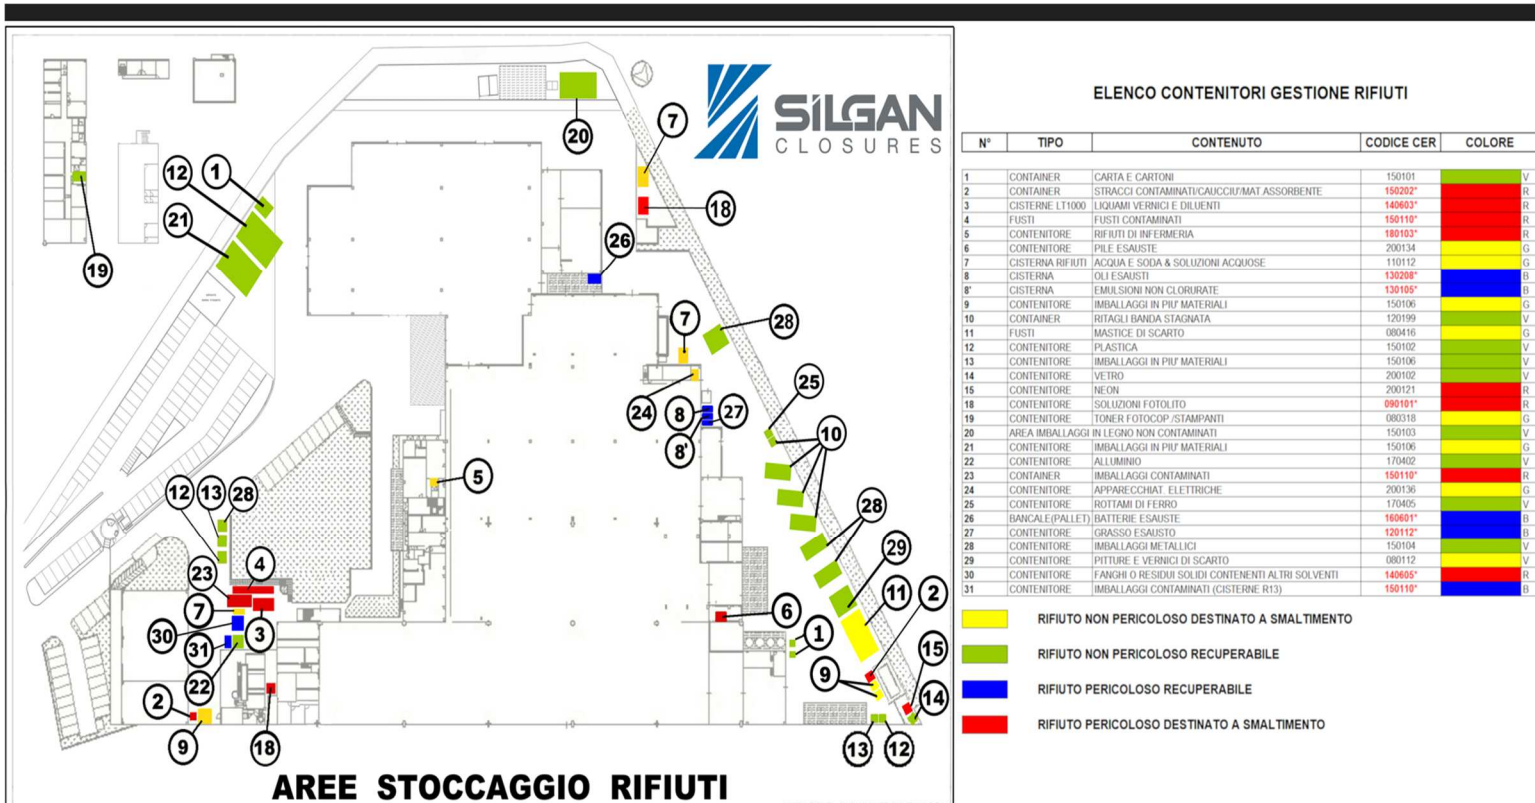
SILGAN CLOSURES

20 7 12 1 21 19 18 26 7 28 25 24 8 27 8' 10 5 12 13 28 28 29 23 4 7 30 3 31 22 2 9 18 6 1 11 2 9 15 14 13 12

AREE STOCCAGGIO RIFIUTI

ELENCO CONTENITORI GESTIONE RIFIUTI

| N° | TIPO | CONTENUTO | CODICE CER | COLORE |
|---|---|---|---|---|
| 1 | CONTAINER | CARTA E CARTONI | 150101 | V |
| 2 | CONTAINER | STRACCI CONTAMINATI/CAUCCIU'/MAT.ASSORBENTE | 150202* | R |
| 3 | CISTERNE LT1000 | LIQUAMI VERNICI E DILUENTI | 140603* | R |
| 4 | FUSTI | FUSTI CONTAMINATI | 150110* | R |
| 5 | CONTENITORE | RIFIUTI DI INFERMERIA | 180103* | R |
| 6 | CONTENITORE | PILE ESAUSTE | 200134 | G |
| 7 | CISTERNA RIFIUTI | ACQUA E SODA & SOLUZIONI ACQUOSE | 110112 | G |
| 8 | CISTERNA | OLI ESAUSTI | 130208* | B |
| 8' | CISTERNA | EMULSIONI NON CLORURATE | 130105* | B |
| 9 | CONTENITORE | IMBALLAGGI IN PIU' MATERIALI | 150106 | G |
| 10 | CONTAINER | RITAGLI BANDA STAGNATA | 120199 | V |
| 11 | FUSTI | MASTICE DI SCARTO | 080416 | G |
| 12 | CONTENITORE | PLASTICA | 150102 | V |
| 13 | CONTENITORE | IMBALLAGGI IN PIU' MATERIALI | 150106 | V |
| 14 | CONTENITORE | VETRO | 200102 | V |
| 15 | CONTENITORE | NEON | 200121 | R |
| 18 | CONTENITORE | SOLUZIONI FOTOLITO | 090101* | R |
| 19 | CONTENITORE | TONER FOTOCOP./STAMPANTI | 080318 | G |
| 20 | AREA IMBALLAGGI | IN LEGNO NON CONTAMINATI | 150103 | V |
| 21 | CONTENITORE | IMBALLAGGI IN PIU' MATERIALI | 150106 | G |
| 22 | CONTENITORE | ALLUMINIO | 170402 | V |
| 23 | CONTAINER | IMBALLAGGI CONTAMINATI | 150110* | R |
| 24 | CONTENITORE | APPARECCHIAT. ELETTRICHE | 200136 | G |
| 25 | CONTENITORE | ROTTAMI DI FERRO | 170405 | V |
| 26 | BANCALE(PALLET) | BATTERIE ESAUSTE | 160601* | B |
| 27 | CONTENITORE | GRASSO ESAUSTO | 120112* | B |
| 28 | CONTENITORE | IMBALLAGGI METALLICI | 150104 | V |
| 29 | CONTENITORE | PITTURE E VERNICI DI SCARTO | 080112 | V |
| 30 | CONTENITORE | FANGHI O RESIDUI SOLIDI CONTENENTI ALTRI SOLVENTI | 140605* | R |
| 31 | CONTENITORE | IMBALLAGGI CONTAMINATI (CISTERNE R13) | 150110* | B |

RIFIUTO NON PERICOLOSO DESTINATO A SMALTIMENTO
RIFIUTO NON PERICOLOSO RECUPERABILE
RIFIUTO PERICOLOSO RECUPERABILE
RIFIUTO PERICOLOSO DESTINATO A SMALTIMENTO